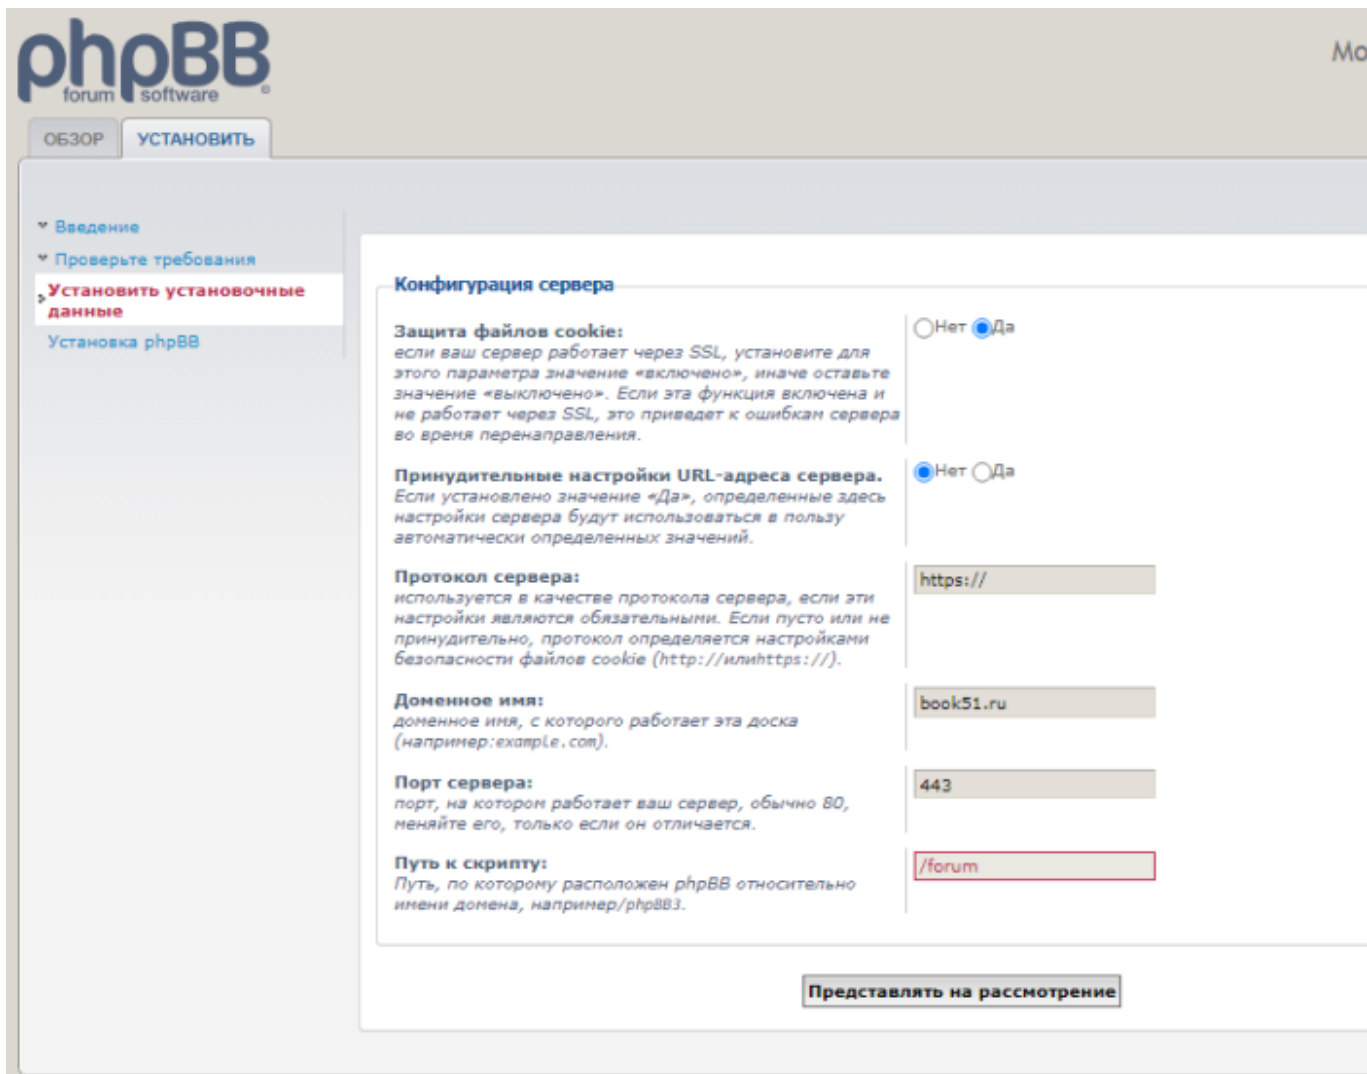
phpBB
forum software

Mo

ОБЗОР
УСТАНОВИТЬ

Введение
Проверьте требования
Установить установочные данные
Установка phpBB

Конфигурация сервера

Защита файлов cookie:
если ваш сервер работает через SSL, установите для этого параметра значение «включено», иначе оставьте значение «выключено». Если эта функция включена и не работает через SSL, это приведет к ошибкам сервера во время перенаправления.

Нет Да

Принудительные настройки URL-адреса сервера.
Если установлено значение «Да», определенные здесь настройки сервера будут использоваться в пользу автоматически определенных значений.

Нет Да

Протокол сервера:
используется в качестве протокола сервера, если эти настройки являются обязательными. Если пусто или не принудительно, протокол определяется настройками безопасности файлов cookie (http://илиhttps://).

https://

Доменное имя:
доменное имя, с которого работает эта доска (например:example.com).

book51.ru

Порт сервера:
порт, на котором работает ваш сервер, обычно 80, меняйте его, только если он отличается.

443

Путь к скрипту:
Путь, по которому расположен phpBB относительно имени домена, например/phpBB3.

/forum

Представлять на рассмотрение